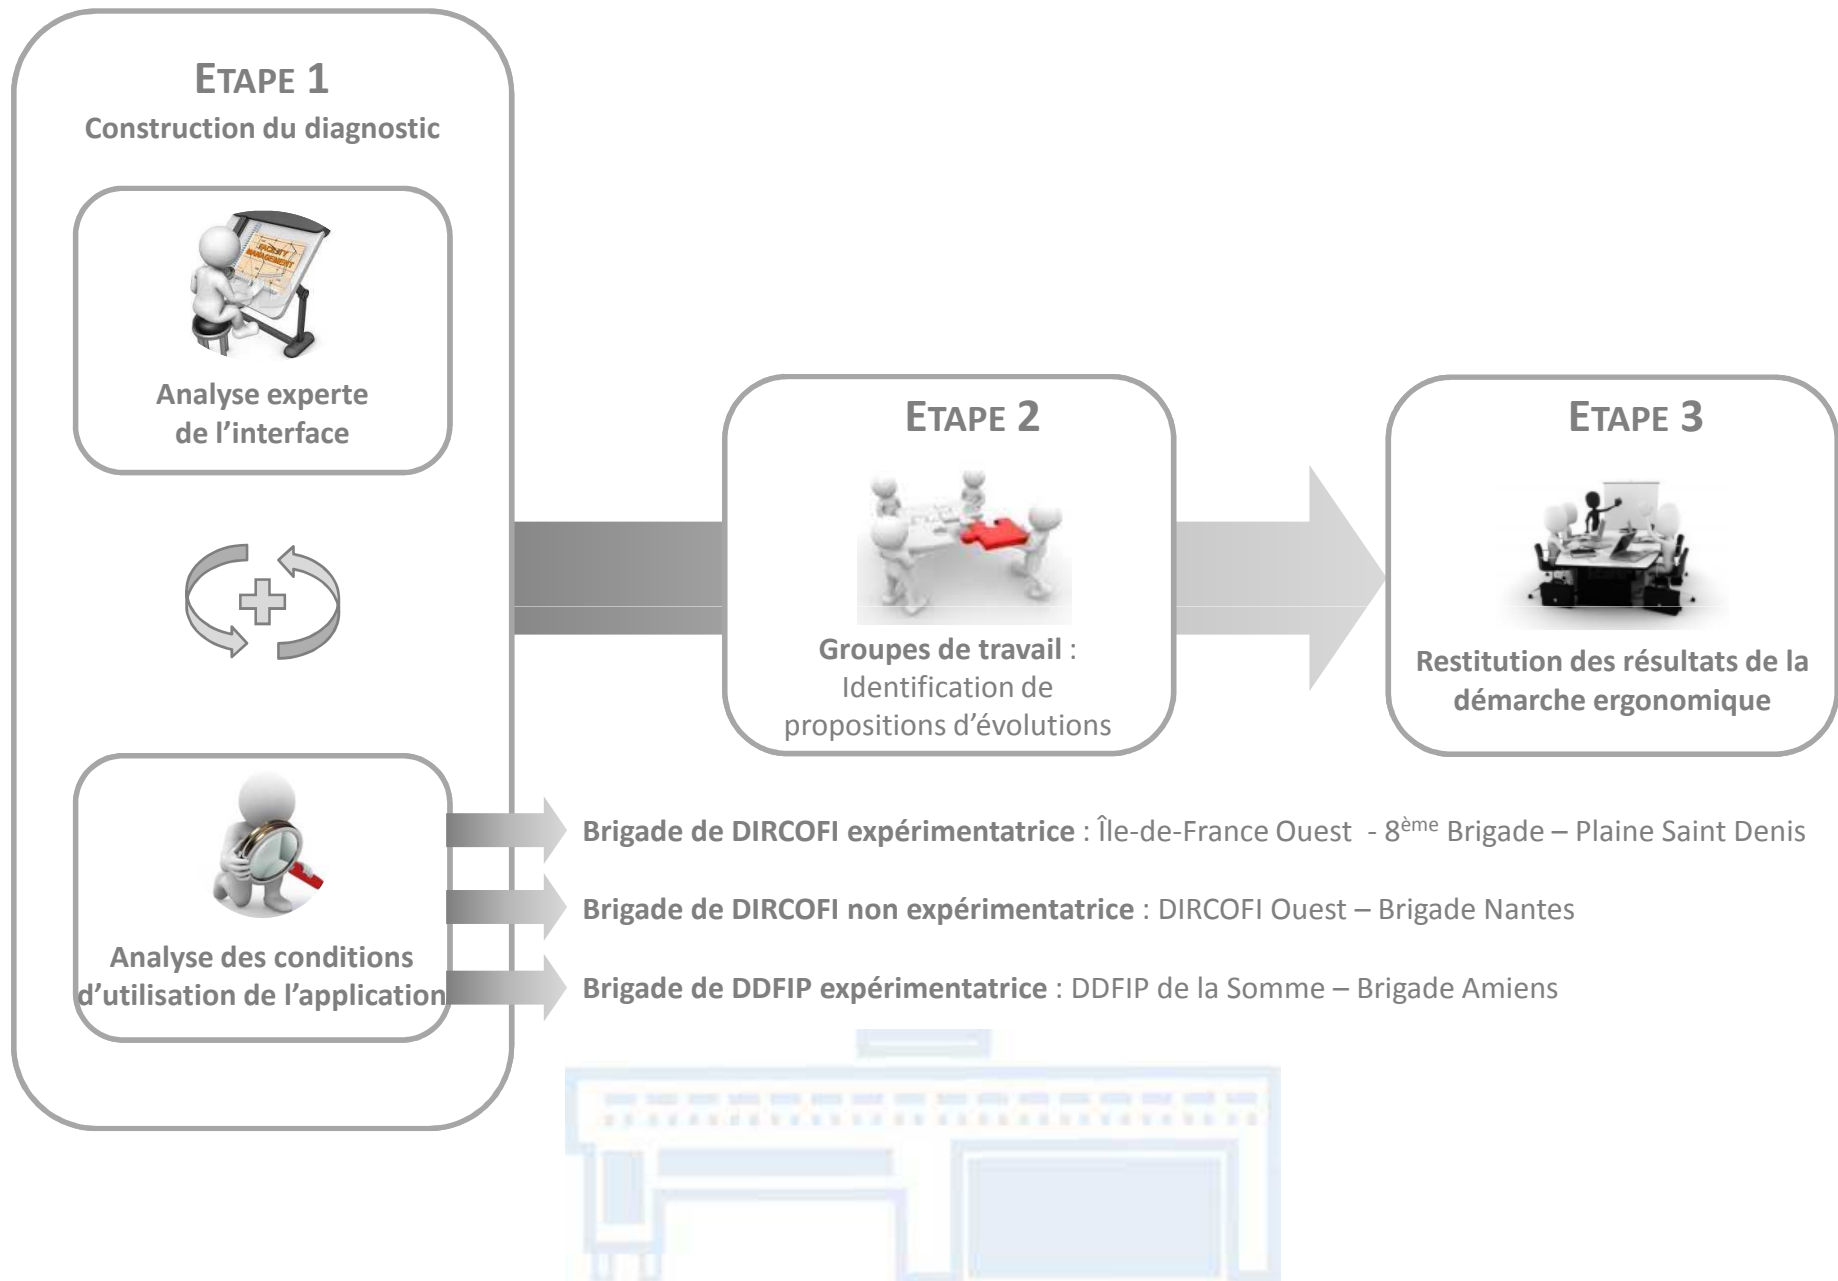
ETAPE 1
Construction du diagnostic

PROJECT MANAGEMENT

Analyse experte de l'interface

Analyse des conditions d'utilisation de l'application

ETAPE 2

Groupes de travail : Identification de propositions d'évolutions

ETAPE 3

Restitution des résultats de la démarche ergonomique

Brigade de DIRCOFI expérimentatrice : Île-de-France Ouest - 8$^{ème}$ Brigade – Plaine Saint Denis

Brigade de DIRCOFI non expérimentatrice : DIRCOFI Ouest – Brigade Nantes

Brigade de DDFIP expérimentatrice : DDFIP de la Somme – Brigade Amiens